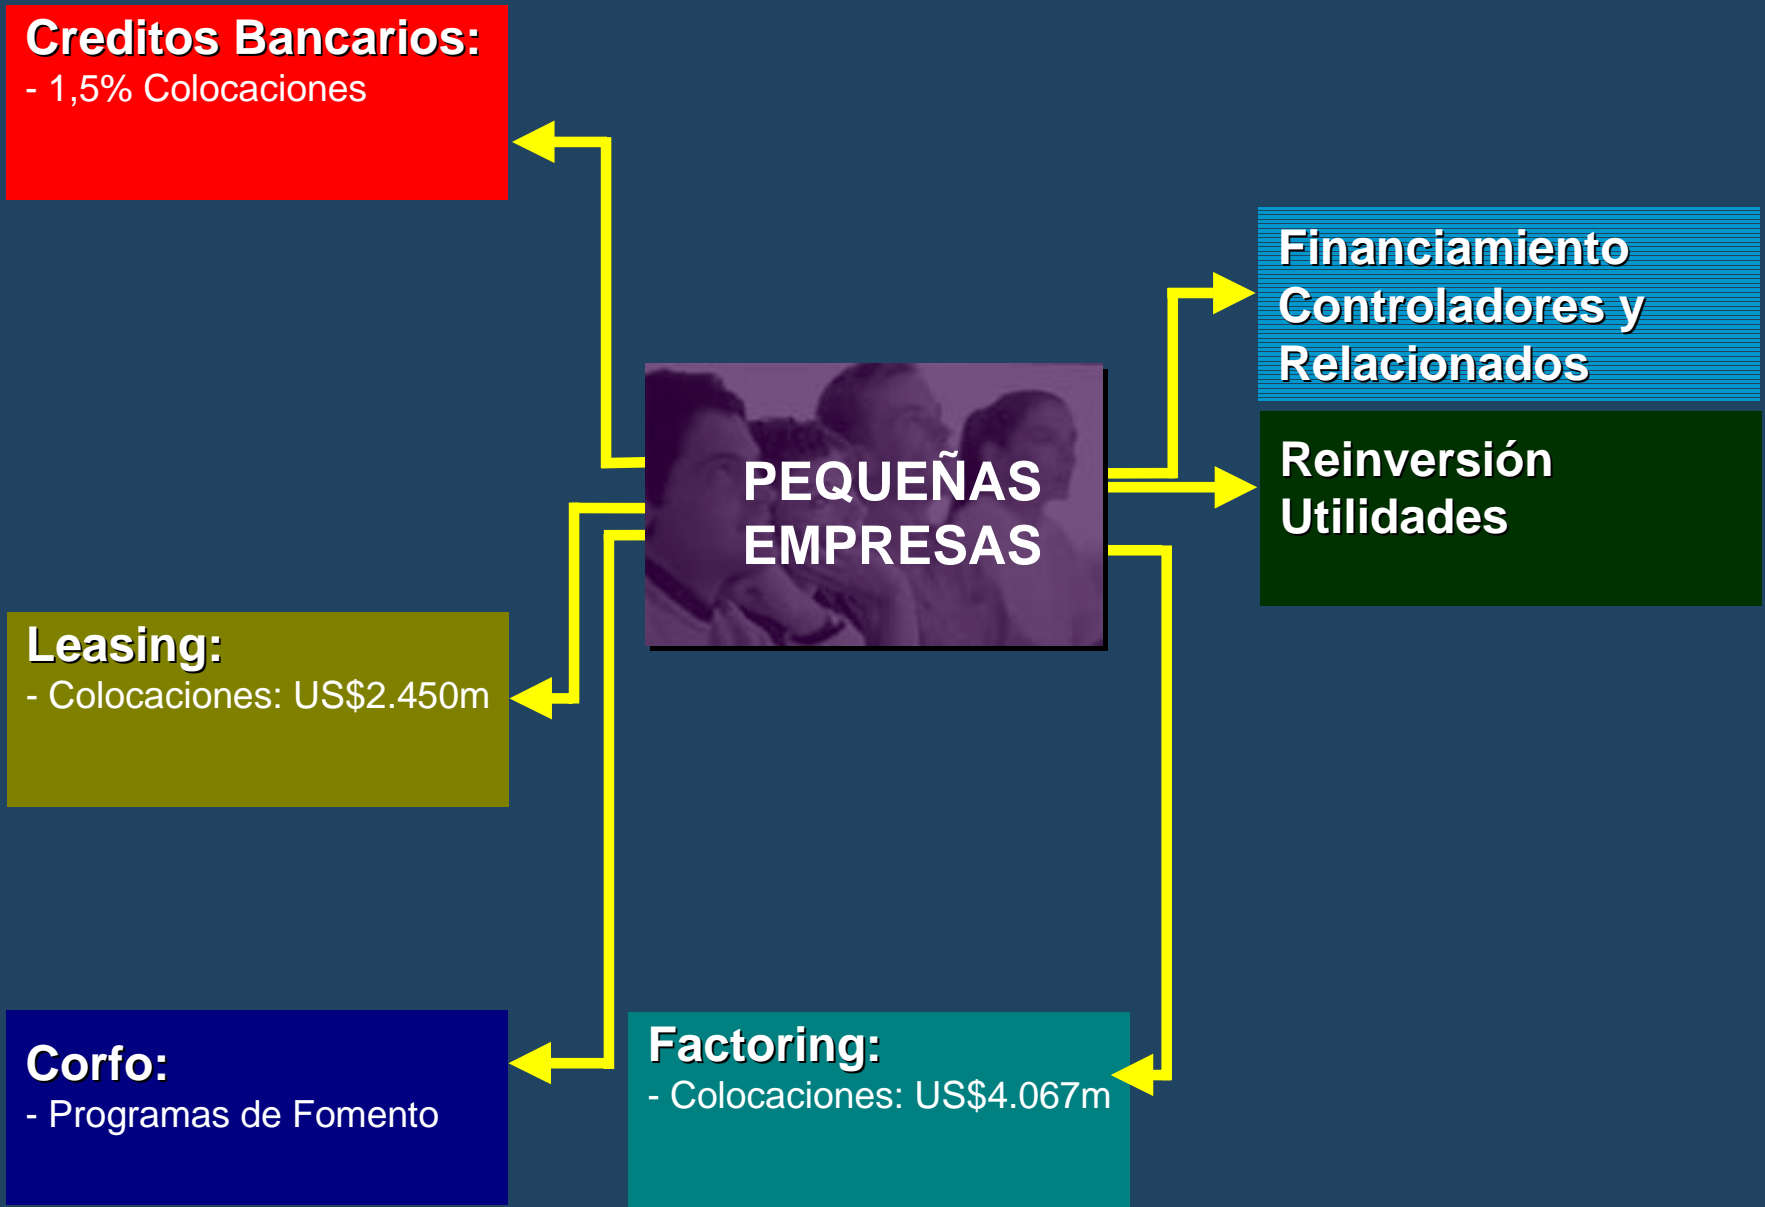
Creditos Bancarios:
- 1,5% Colocaciones

Financiamiento Controladores y Relacionados

PEQUEÑAS EMPRESAS

Reinversión Utilidades

Leasing:
- Colocaciones: US$2.450m

Corfo:
- Programas de Fomento

Factoring:
- Colocaciones: US$4.067m